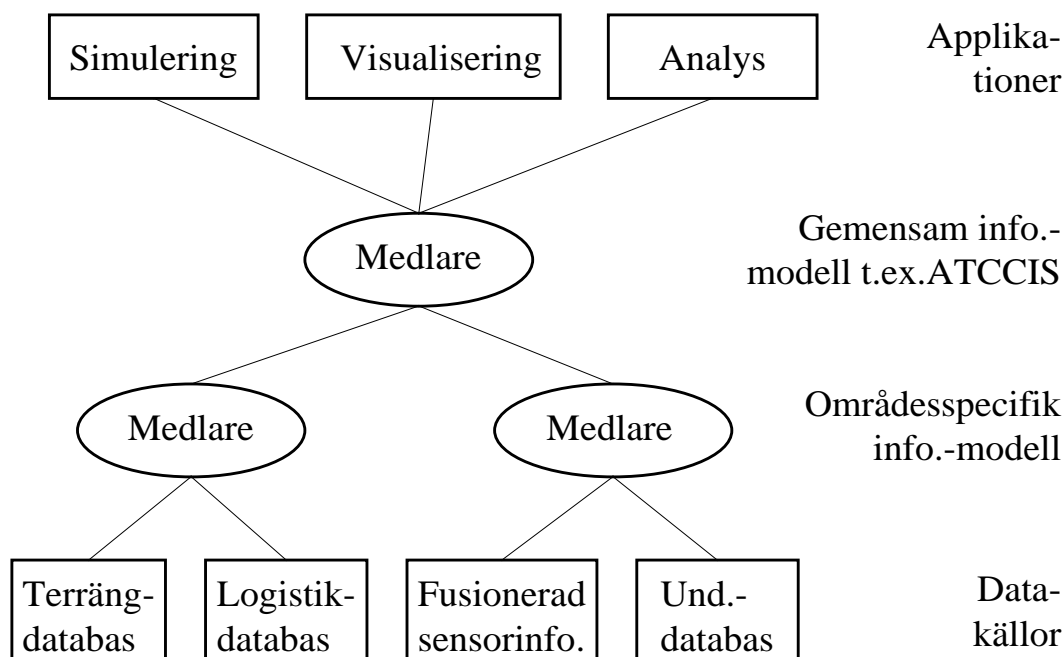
Simulering
Visualisering
Analys

Applikationer

Medlare

Gemensam info.-modell t.ex.ATCCIS

Medlare
Medlare

Områdesspecifik info.-modell

Terrängdatabas
Logistikdatabas
Fusionerad sensorinfo.
Und.-databas

Datakällor